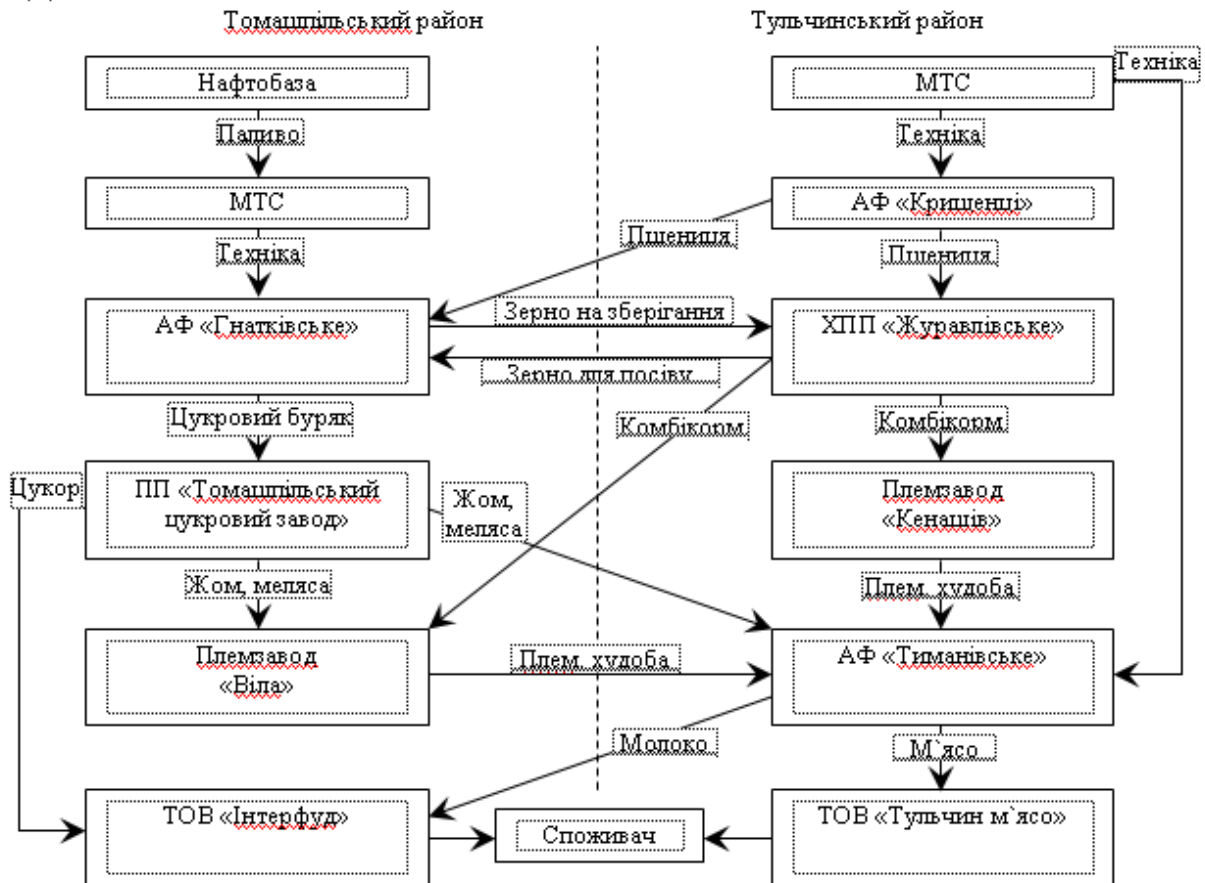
Томашпільський район

Тульчинський район

Нафтобаза

Паливо

МТС

Техніка

АФ «Гнатківське»

Цукровий буряк

Цукор

ПП «Томашпільський цукровий завод»

Жом, меляса

Жом, меляса

Племзавод «Віла»

Плем. худоба

ТОВ «Інтерфуд»

Споживач

МТС

Техніка

Техніка

АФ «Кришенці»

Пшениця

Пшениця

Зерно на зберігання

ХПП «Журавлівське»

Зерно для посіву

Комбікорм

Комбікорм

Племзавод «Кенашів»

Плем. худоба

АФ «Тиманівське»

Молоко

М`ясо

ТОВ «Тульчин м`ясо»